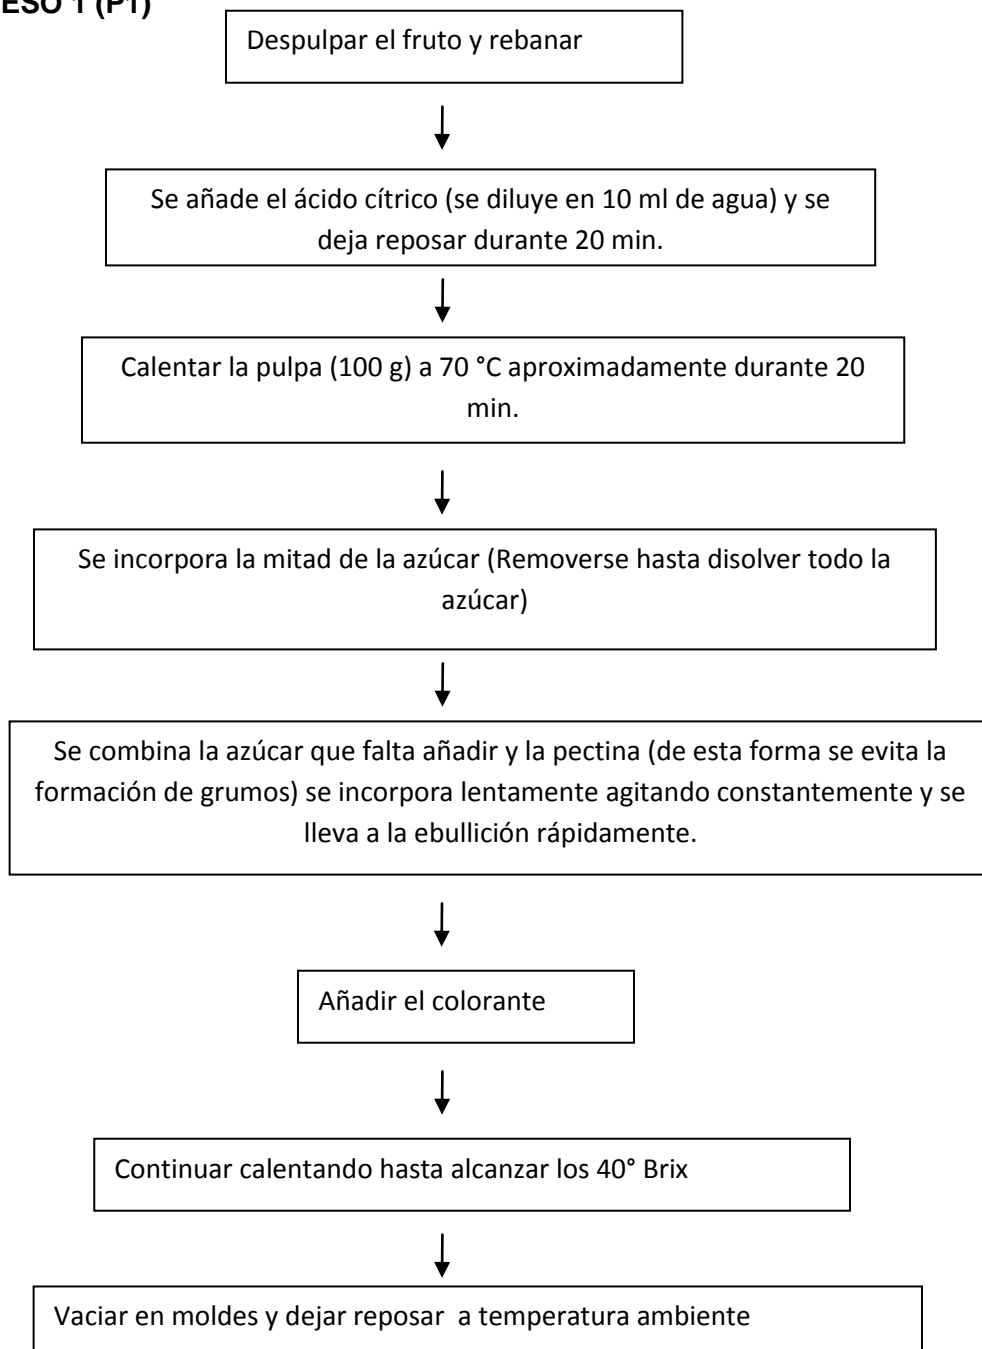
ESO 1 (P1)

Despulpar el fruto y rebanar

Se añade el ácido cítrico (se diluye en 10 ml de agua) y se deja reposar durante 20 min.

Calentar la pulpa (100 g) a 70 °C aproximadamente durante 20 min.

Se incorpora la mitad de la azúcar (Removerse hasta disolver todo la azúcar)

Se combina la azúcar que falta añadir y la pectina (de esta forma se evita la formación de grumos) se incorpora lentamente agitando constantemente y se lleva a la ebullición rápidamente.

Añadir el colorante

Continuar calentando hasta alcanzar los 40° Brix

Vaciar en moldes y dejar reposar a temperatura ambiente